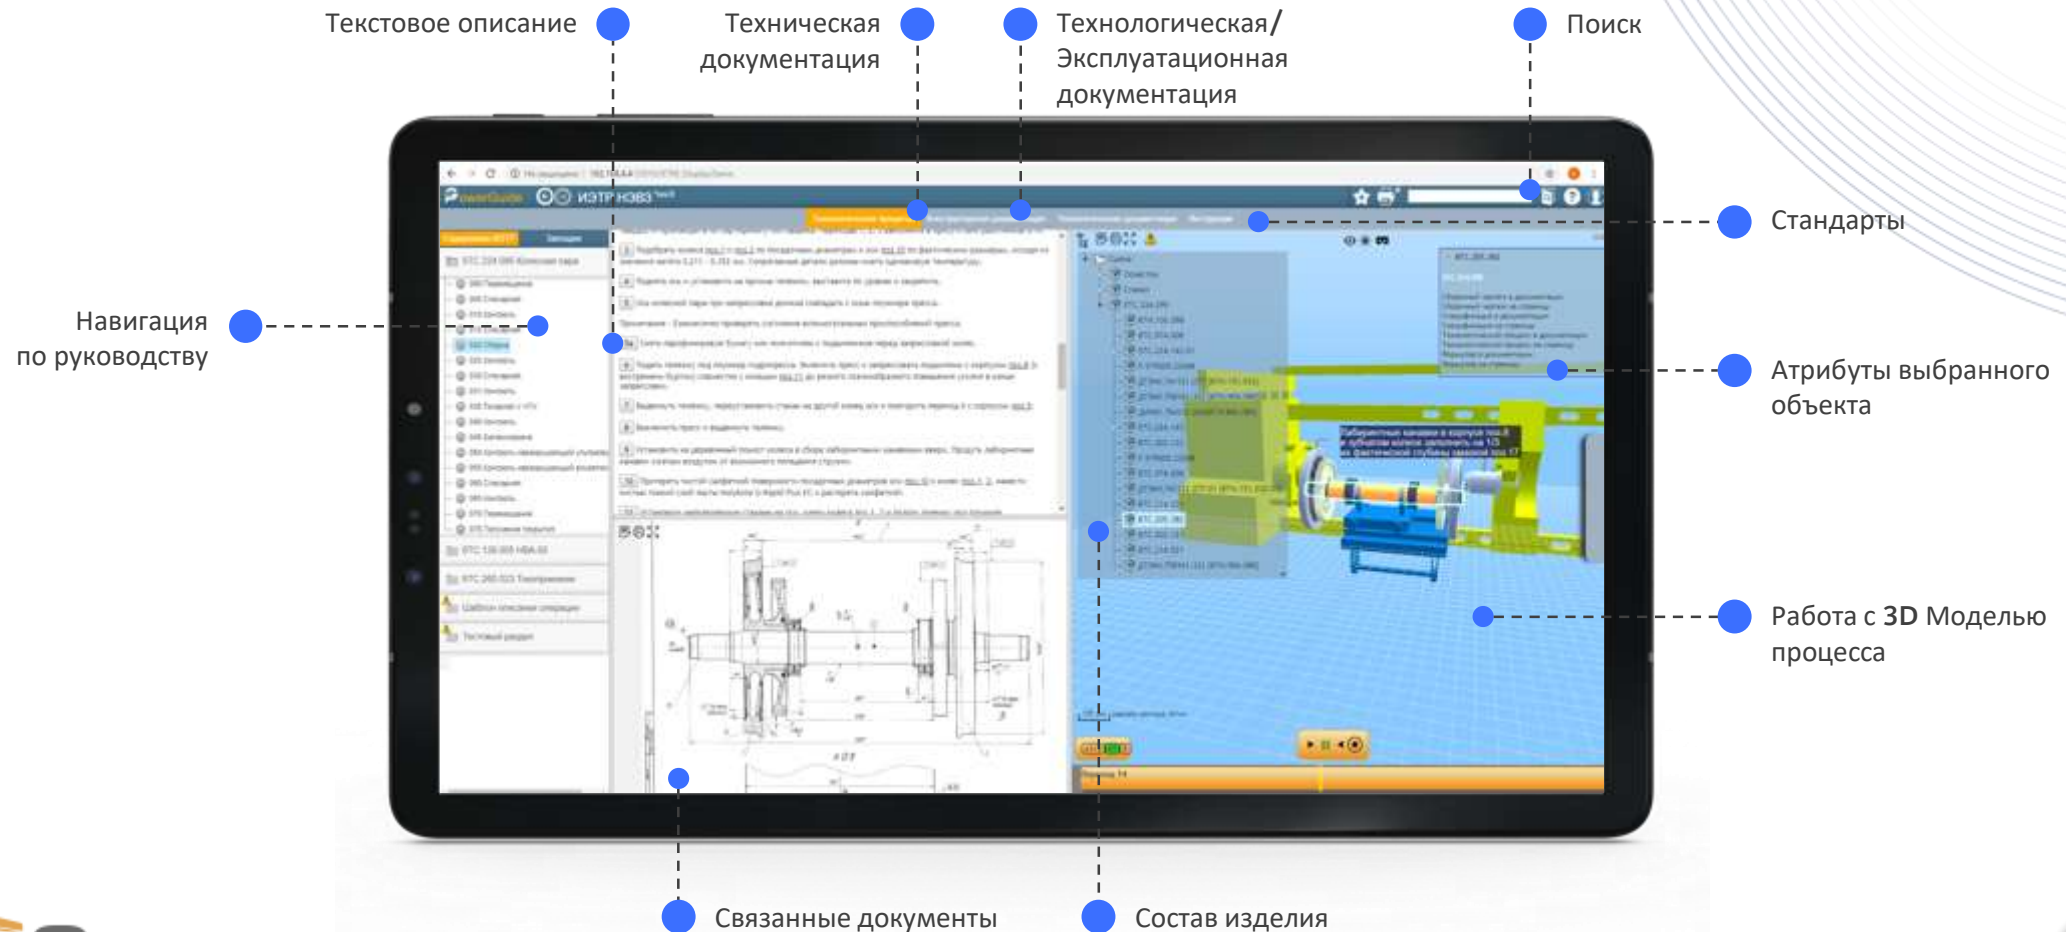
Текстовое описание

Техническая документация

Технологическая/ Эксплуатационная документация

Поиск

Стандарты

Навигация по руководству

Атрибуты выбранного объекта

Работа с 3D Моделью процесса

PowerGuide ИЭТР НЭВЗ

Связанные документы

Состав изделия